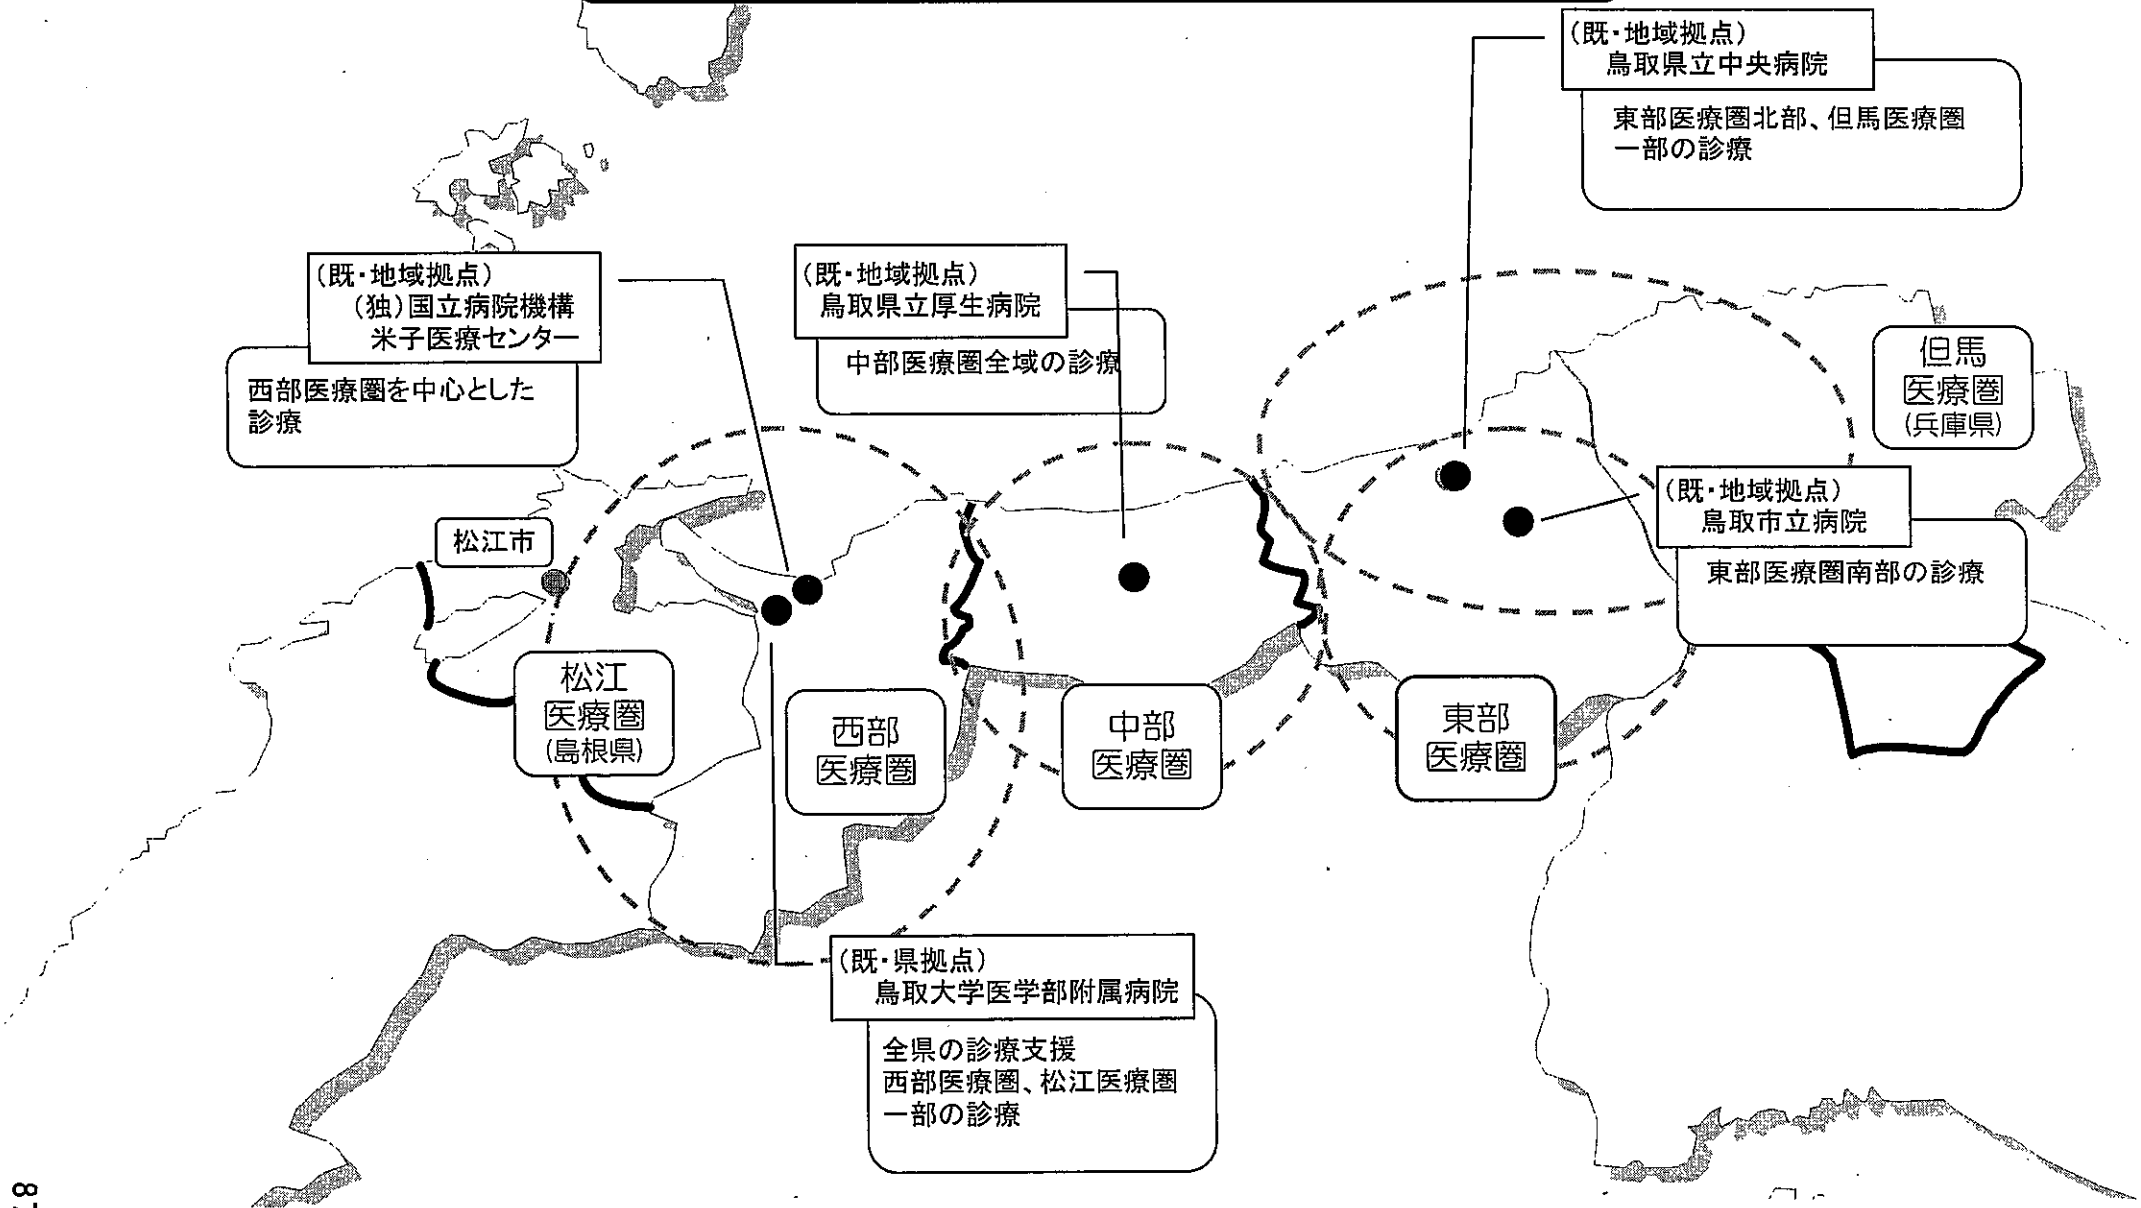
（既・地域拠点）
鳥取県立中央病院

東部医療圏北部、但馬医療圏一部の診療

（既・地域拠点）
（独）国立病院機構
米子医療センター

西部医療圏を中心とした診療

（既・地域拠点）
鳥取県立厚生病院

中部医療圏全域の診療

但馬
医療圏
（兵庫県）

（既・地域拠点）
鳥取市立病院

東部医療圏南部の診療

松江市

松江
医療圏
（島根県）

西部
医療圏

中部
医療圏

東部
医療圏

（既・県拠点）
鳥取大学医学部附属病院

全県の診療支援
西部医療圏、松江医療圏一部の診療

81